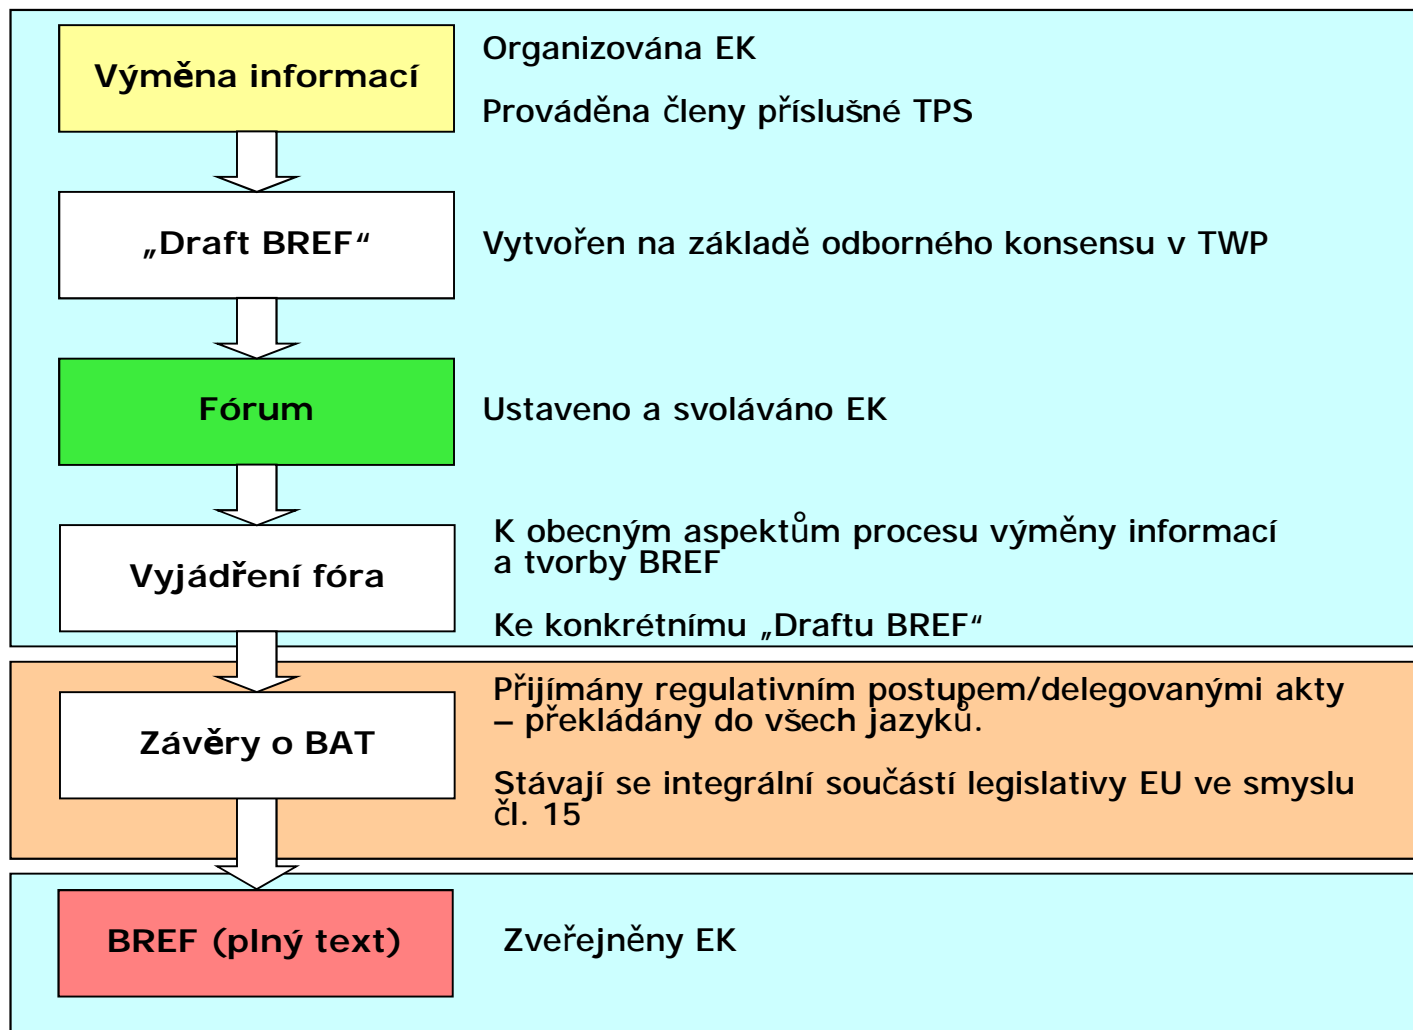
Výměna informací

Organizována EK

Prováděna členy příslušné TPS

„Draft BREF“

Vytvořen na základě odborného konsensu v TWP

Fórum

Ustaveno a svoláváno EK

Vyjádření fóra

K obecným aspektům procesu výměny informací a tvorby BREF

Ke konkrétnímu „Draftu BREF“

Závěry o BAT

Přijímány regulativním postupem/delegovanými akty – překládány do všech jazyků.

Stávají se integrální součástí legislativy EU ve smyslu čl. 15

BREF (plný text)

Zveřejněny EK